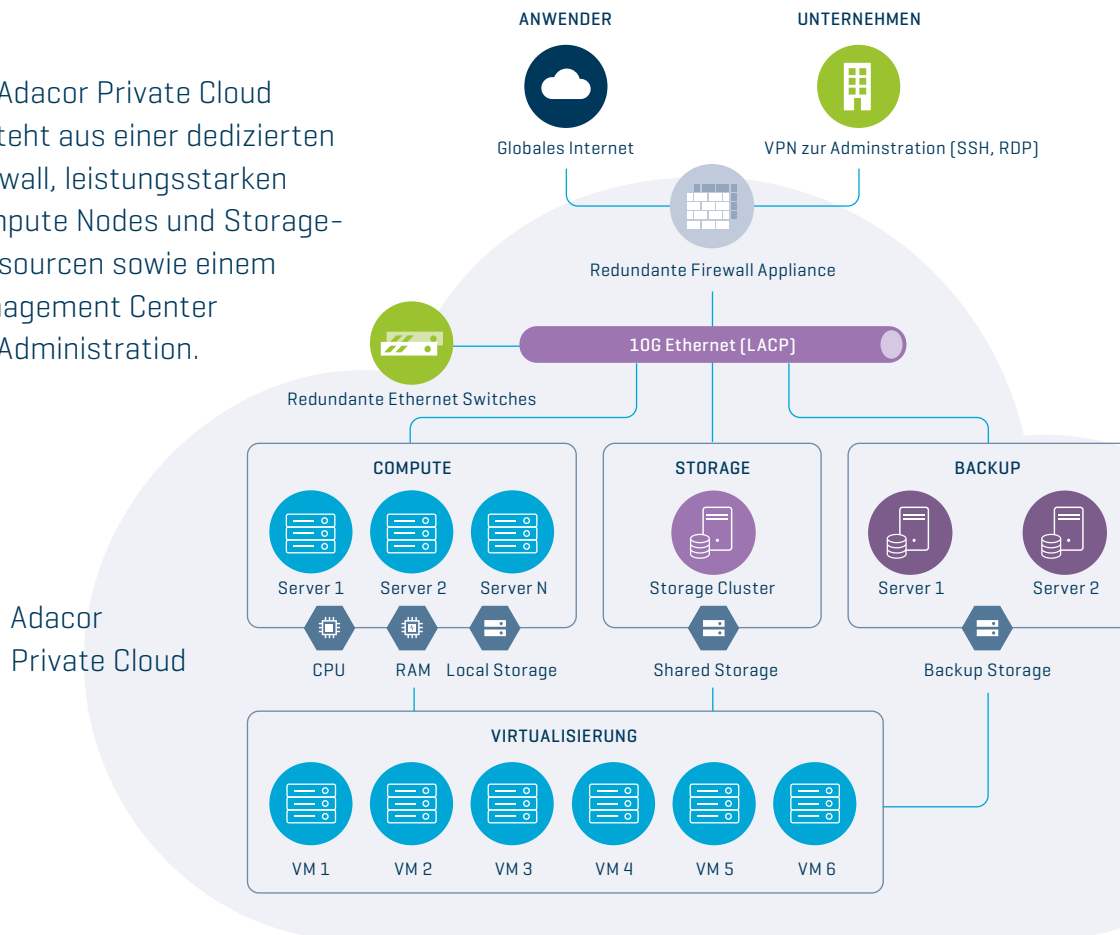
Adacor Private Cloud teht aus einer dedizierten wall, leistungsstarken npute Nodes und Storagesourcen sowie einem agement Center Administration.

ANWENDER

UNTERNEHMEN

Globales Internet

VPN zur Adminstration (SSH, RDP)

Redundante Firewall Appliance

10G Ethernet (LACP)

Redundante Ethernet Switches

COMPUTE

Server 1

Server 2

Server N

CPU

RAM

Local Storage

STORAGE

Storage Cluster

Shared Storage

BACKUP

Server 1

Server 2

Backup Storage

Adacor Private Cloud

VIRTUALISIERUNG

VM 1

VM 2

VM 3

VM 4

VM 5

VM 6